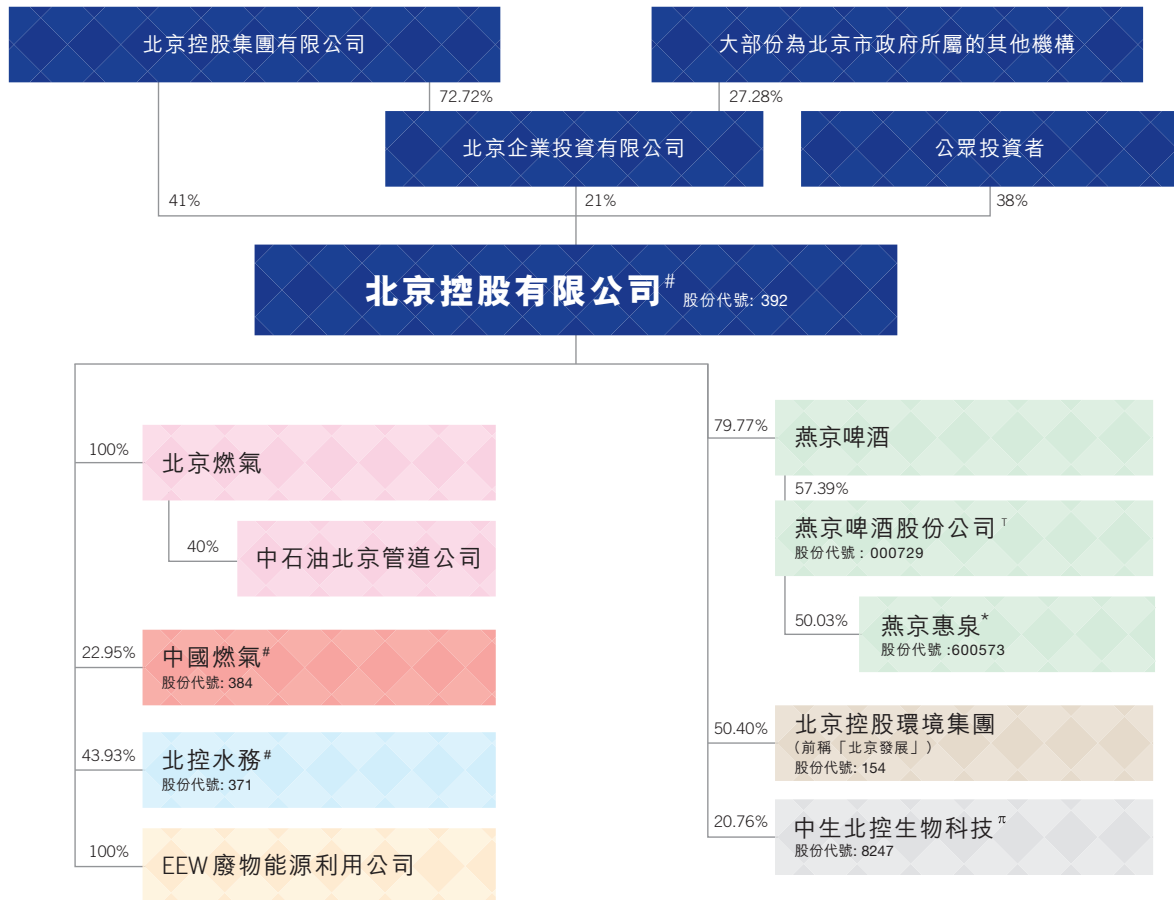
北京控股集團有限公司

大部份為北京市政府所屬的其他機構

72.72%

27.28%

北京企業投資有限公司

公眾投資者

41%

21%

38%

北京控股有限公司$^{\#}$ 股份代號: 392

100%

北京燃氣

40%

中石油北京管道公司

22.95%

中國燃氣$^{\#}$
股份代號: 384

43.93%

北控水務$^{\#}$
股份代號: 371

100%

EEW廢物能源利用公司

79.77%

燕京啤酒

57.39%

燕京啤酒股份公司$^{\tau}$
股份代號 : 000729

50.03%

燕京惠泉$^{*}$
股份代號 :600573

50.40%

北京控股環境集團
（前稱「北京發展」）
股份代號: 154

20.76%

中生北控生物科技$^{\pi}$
股份代號: 8247